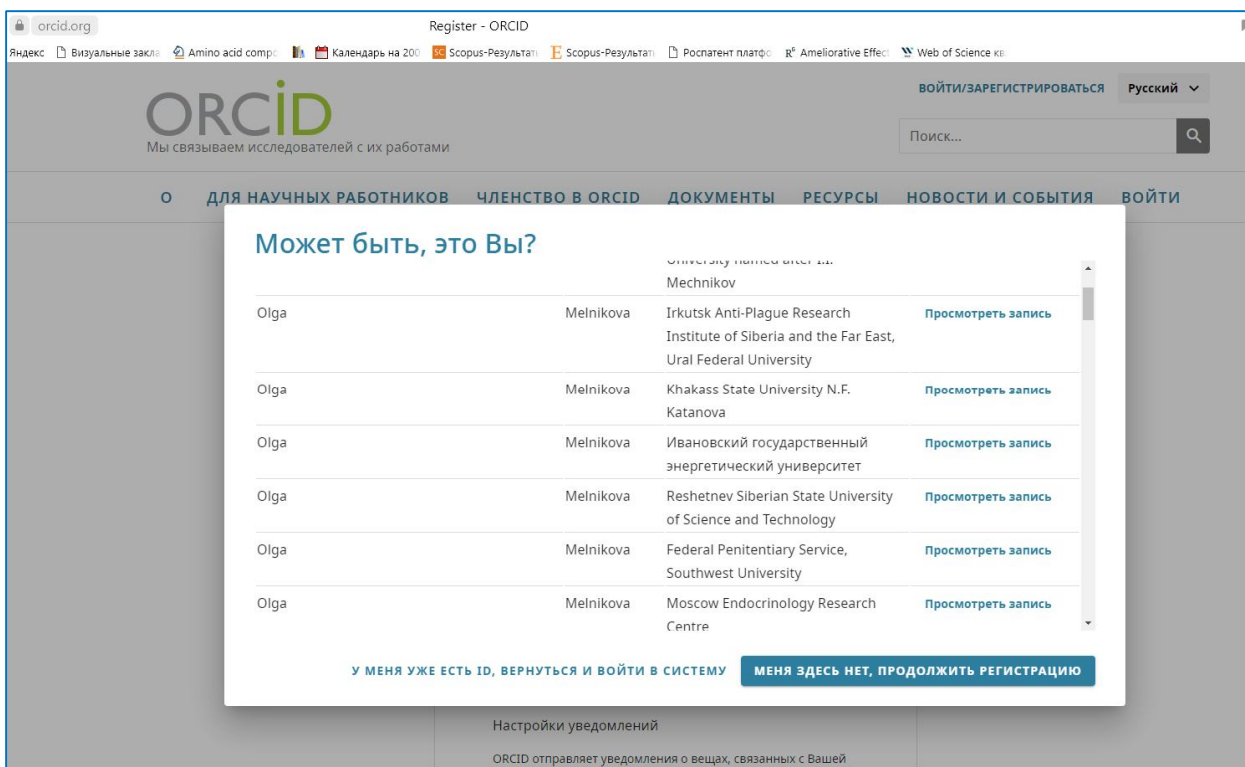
orcid.org

Register - ORCID

Яндекс | Визуальные закла | Amino acid comp | Календарь на 200 | Scopus-Результат | Scopus-Результат | Роспатент платфо | Ameliorative Effect | Web of Science кв

ВОЙТИ/ЗАРЕГИСТРИРОВАТЬСЯ Русский

ORCID
Мы связываем исследователей с их работами

Поиск...

О ДЛЯ НАУЧНЫХ РАБОТНИКОВ ЧЛЕНСТВО В ORCID ДОКУМЕНТЫ РЕСУРСЫ НОВОСТИ И СОБЫТИЯ ВОЙТИ

Может быть, это Вы?

| | | University named after I.I. Mechnikov | |
|---|---|---|---|
| Olga | Melnikova | Irkutsk Anti-Plague Research Institute of Siberia and the Far East, Ural Federal University | Просмотреть запись |
| Olga | Melnikova | Khakass State University N.F. Katanova | Просмотреть запись |
| Olga | Melnikova | Ивановский государственный энергетический университет | Просмотреть запись |
| Olga | Melnikova | Reshetnev Siberian State University of Science and Technology | Просмотреть запись |
| Olga | Melnikova | Federal Penitentiary Service, Southwest University | Просмотреть запись |
| Olga | Melnikova | Moscow Endocrinology Research Centre | Просмотреть запись |

У МЕНЯ УЖЕ ЕСТЬ ID, ВЕРНУТЬСЯ И ВОЙТИ В СИСТЕМУ

МЕНЯ ЗДЕСЬ НЕТ, ПРОДОЛЖИТЬ РЕГИСТРАЦИЮ

Настройки уведомлений

ORCID отправляет уведомления о вещах, связанных с Вашей